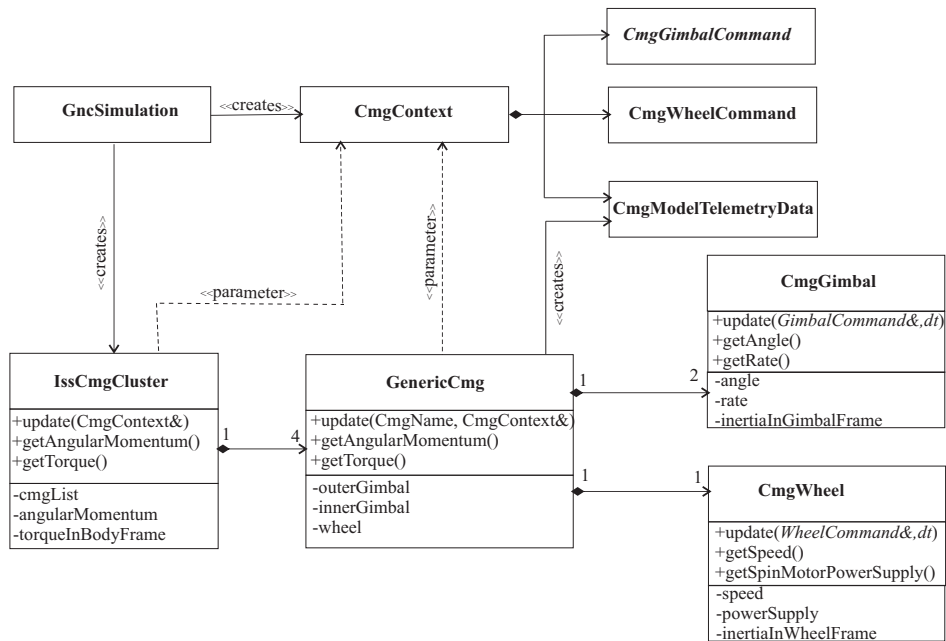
CmgGimbalCommand

GncSimulation

<<creates>>

CmgContext

CmgWheelCommand

CmgModelTelemetryData

<<creates>>

<<parameter>>

<<parameter>>

<<creates>>

CmgGimbal

+update(GimbalCommand&,dt)
+getAngle()
+getRate()

-angle
-rate
-inertiaInGimbalFrame

IssCmgCluster

+update(CmgContext&)
+getAngularMomentum()
+getTorque()

-cmgList
-angularMomentum
-torqueInBodyFrame

1

4

GenericCmg

+update(CmgName, CmgContext&)
+getAngularMomentum()
+getTorque()

-outerGimbal
-innerGimbal
-wheel

1

2

1

1

CmgWheel

+update(WheelCommand&,dt)
+getSpeed()
+getSpinMotorPowerSupply()

-speed
-powerSupply
-inertiaInWheelFrame